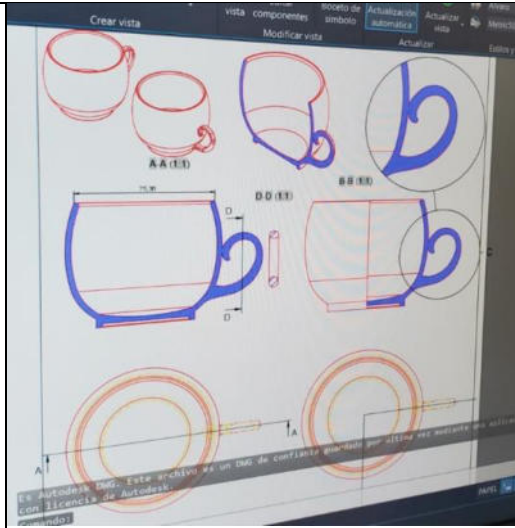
Crear vista

vista componentes

Boceto de símbolo

Modificar vista

Actualización automática

Actualizar vista

Actualizar

Anotar

Medición

Edición y

A-A (1:1)

75,36

D

D-D (1:1)

D

B-B (1:1)

C

A

A

Es Autodesk DWG. Este archivo es un DWG de confianza guardado por última vez mediante una aplica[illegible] con licencia de Autodesk.

Comando:

PAPEL